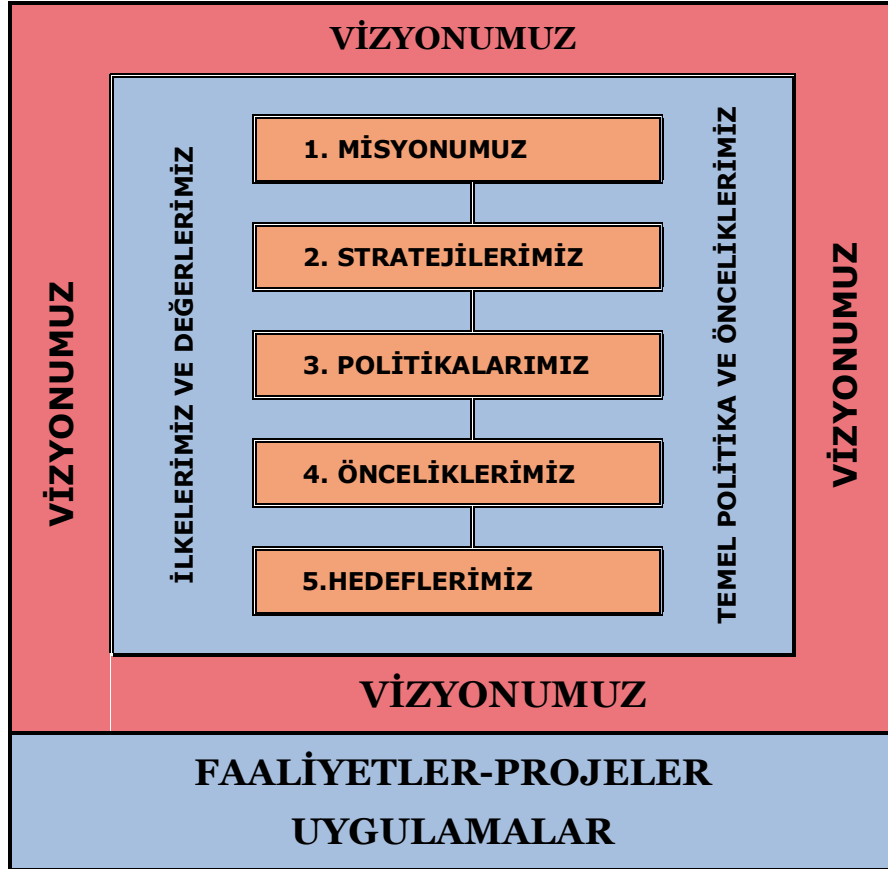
VİZYONUMUZ

VİZYONUMUZ

İLKELERİMİZ VE DEĞERLERİMİZ

1. MİSYONUMUZ

2. STRATEJİLERİMİZ

3. POLİTİKALARIMIZ

4. ÖNCELİKLERİMİZ

5.HEDEFLERİMİZ

TEMEL POLİTİKA VE ÖNCELİKLERİMİZ

VİZYONUMUZ

VİZYONUMUZ

FAALİYETLER-PROJELER

UYGULAMALAR